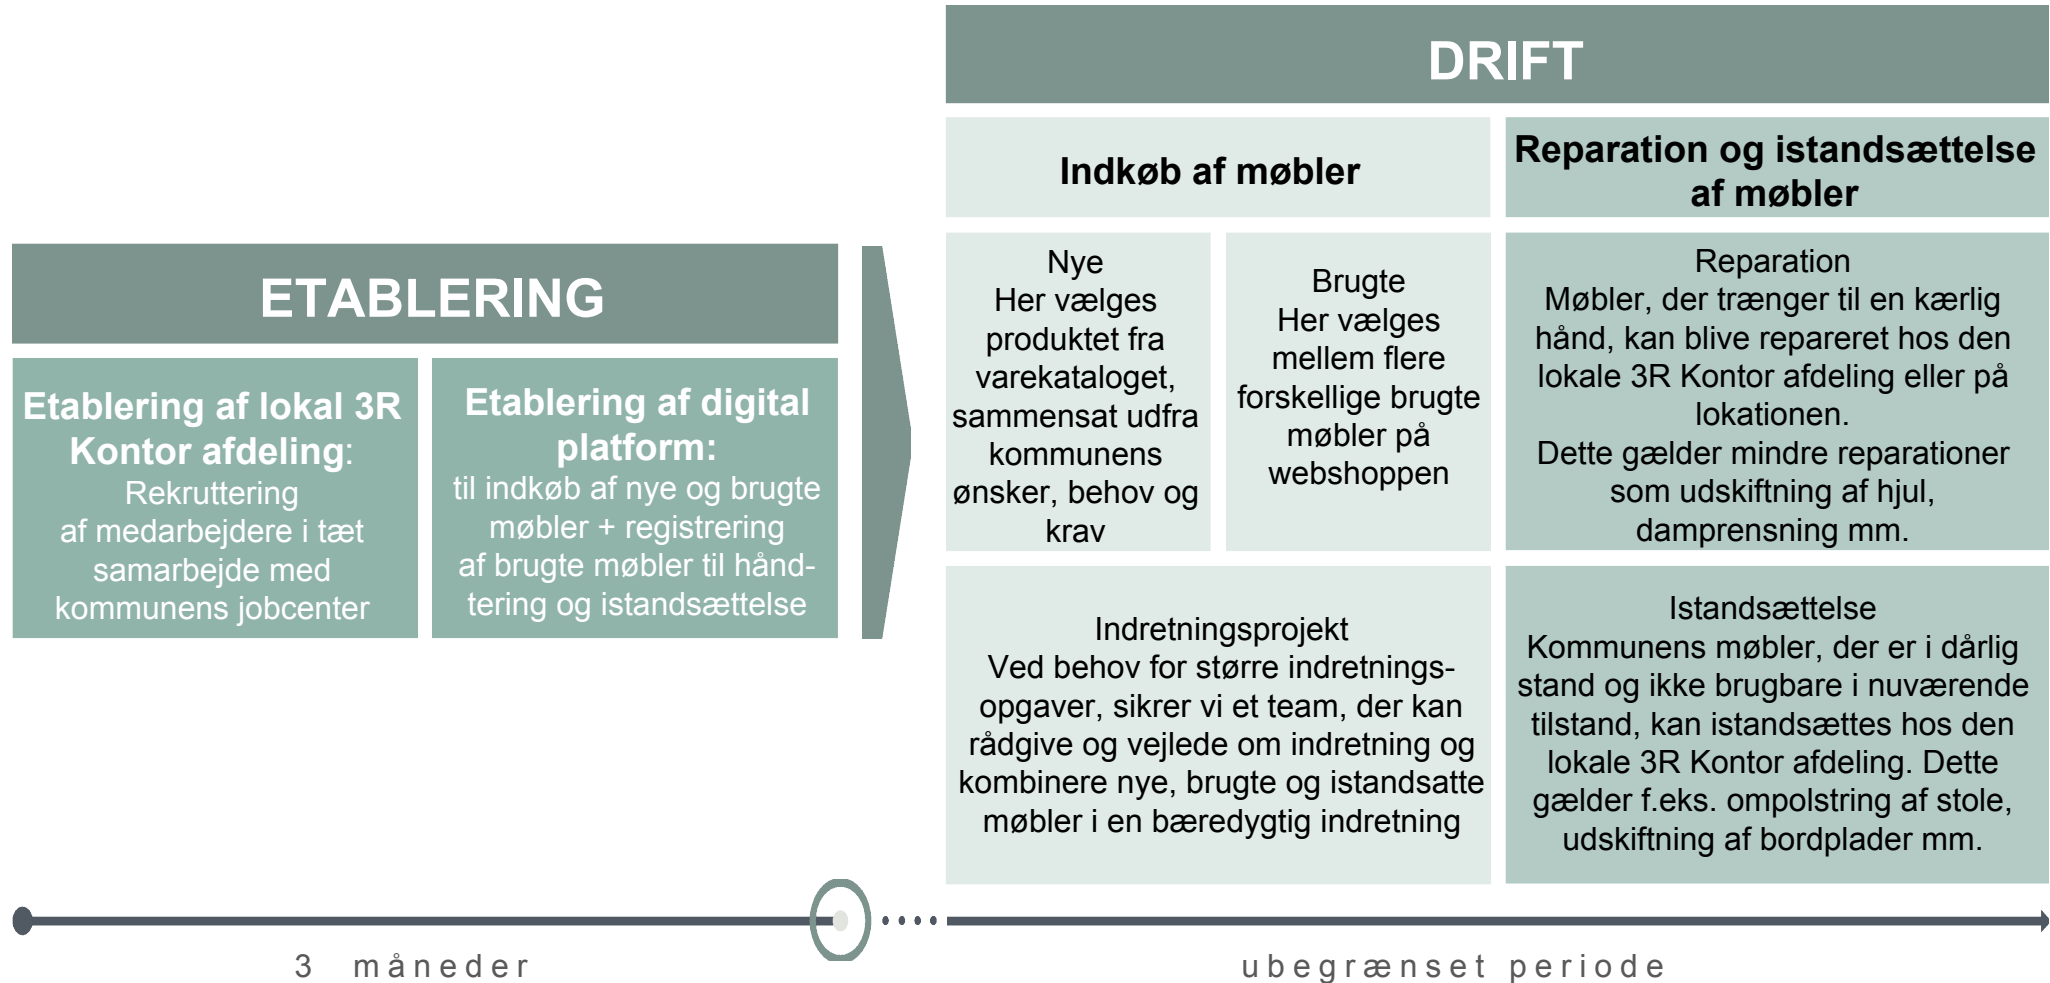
ETABLERING

Etablering af lokal 3R Kontor afdeling:
Rekruttering af medarbejdere i tæt samarbejde med kommunens jobcenter

Etablering af digital platform:
til indkøb af nye og brugte møbler + registrering af brugte møbler til håndtering og istandsættelse

DRIFT

Indkøb af møbler

Reparation og istandsættelse af møbler

Nye
Her vælges produktet fra varekataloget, sammensat udfra kommunens ønsker, behov og krav

Brugte
Her vælges mellem flere forskellige brugte møbler på webshoppen

Reparation
Møbler, der trænger til en kærlig hånd, kan blive repareret hos den lokale 3R Kontor afdeling eller på lokationen.
Dette gælder mindre reparationer som udskiftning af hjul, damprensning mm.

Indretningsprojekt
Ved behov for større indretningsopgaver, sikrer vi et team, der kan rådgive og vejlede om indretning og kombinere nye, brugte og istandsatte møbler i en bæredygtig indretning

Istandsættelse
Kommunens møbler, der er i dårlig stand og ikke brugbare i nuværende tilstand, kan istandsættes hos den lokale 3R Kontor afdeling. Dette gælder f.eks. ompolstring af stole, udskiftning af bordplader mm.

3 måneder

ubegrænset periode